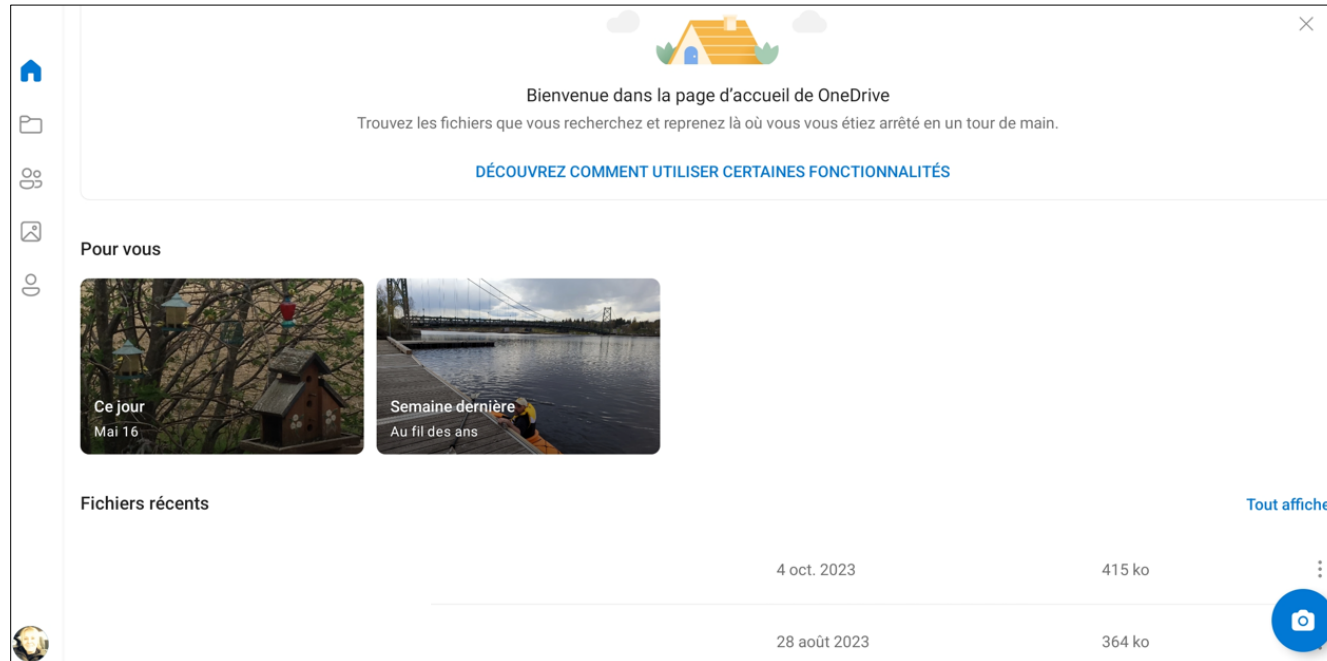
Bienvenue dans la page d'accueil de OneDrive

Trouvez les fichiers que vous recherchez et reprenez là où vous vous étiez arrêté en un tour de main.

DÉCOUVREZ COMMENT UTILISER CERTAINES FONCTIONNALITÉS

Pour vous

Ce jour
Mai 16

Semaine dernière
Au fil des ans

Fichiers récents

Tout affiche

4 oct. 2023 415 ko

28 août 2023 364 ko